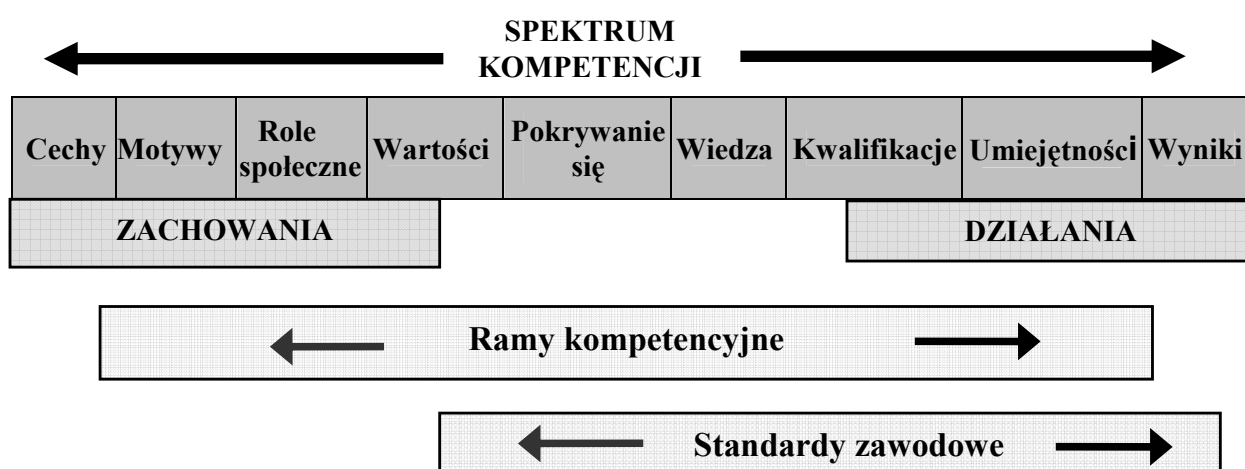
SPEKTRUM KOMPETENCJI

| Cechy | Motywy | Role społeczne | Wartości | Pokrywanie się | Wiedza | Kwalifikacje | Umiejętności | Wyniki |
|---|---|---|---|---|---|---|---|---|

ZACHOWANIA

DZIAŁANIA

Ramy kompetencyjne

Standardy zawodowe